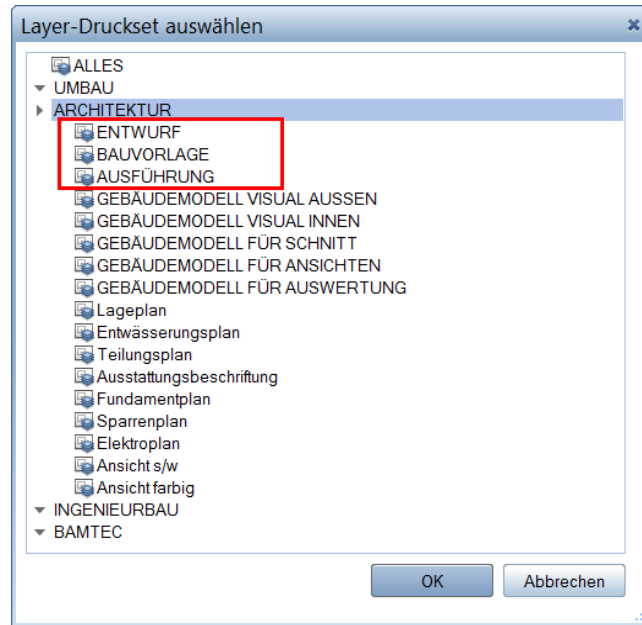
Layer-Druckset auswählen

ALLES
UMBAU
ARCHITEKTUR
ENTWURF
BAUVORLAGE
AUSFÜHRUNG
GEBÄUDEMODELL VISUAL AUSSEN
GEBÄUDEMODELL VISUAL INNEN
GEBÄUDEMODELL FÜR SCHNITT
GEBÄUDEMODELL FÜR ANSICHTEN
GEBÄUDEMODELL FÜR AUSWERTUNG
Lageplan
Entwässerungsplan
Teilungsplan
Ausstattungsbeschriftung
Fundamentplan
Sparrenplan
Elektroplan
Ansicht s/w
Ansicht farbig
INGENIEURBAU
BAMTEC

OK
Abbrechen